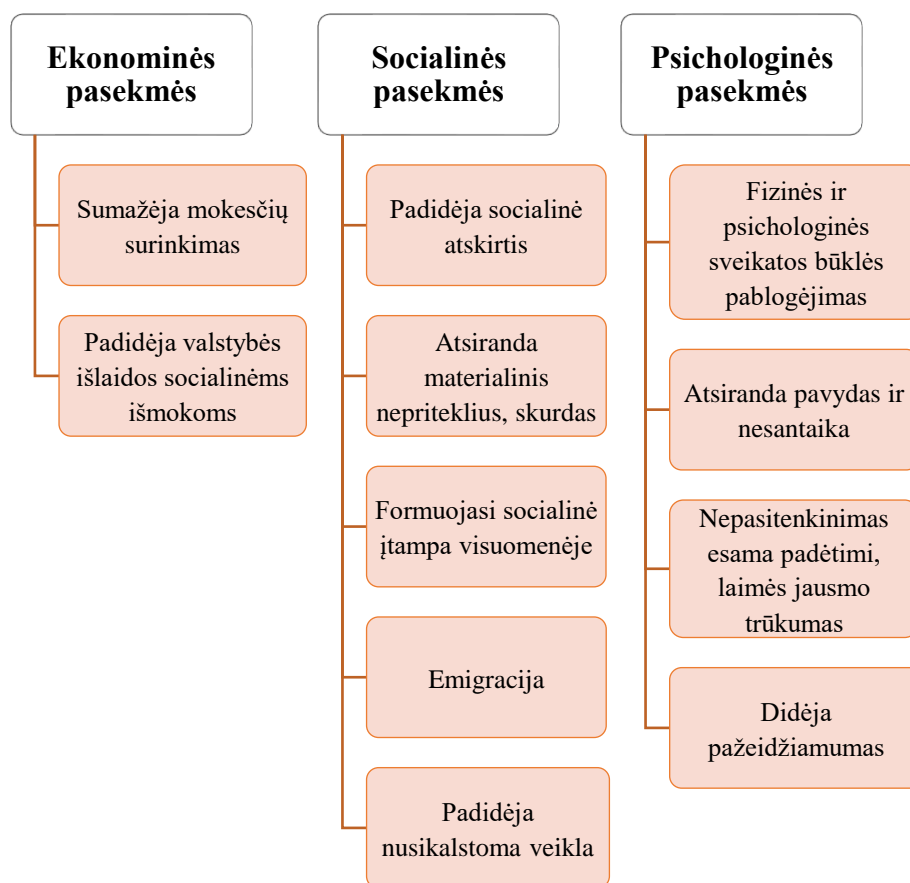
Ekonominės pasekmės

Sumažėja mokesčių surinkimas

Padidėja valstybės išlaidos socialinėms išmokoms

Socialinės pasekmės

Padidėja socialinė atskirtis

Atsiranda materialinis nepriteklius, skurdas

Formuojasi socialinė įtampa visuomenėje

Emigracija

Padidėja nusikalstoma veikla

Psichologinės pasekmės

Fizinės ir psichologinės sveikatos būklės pablogėjimas

Atsiranda pavydas ir nesantaika

Nepasitenkinimas esama padėtimi, laimės jausmo trūkumas

Didėja pažeidžiamumas